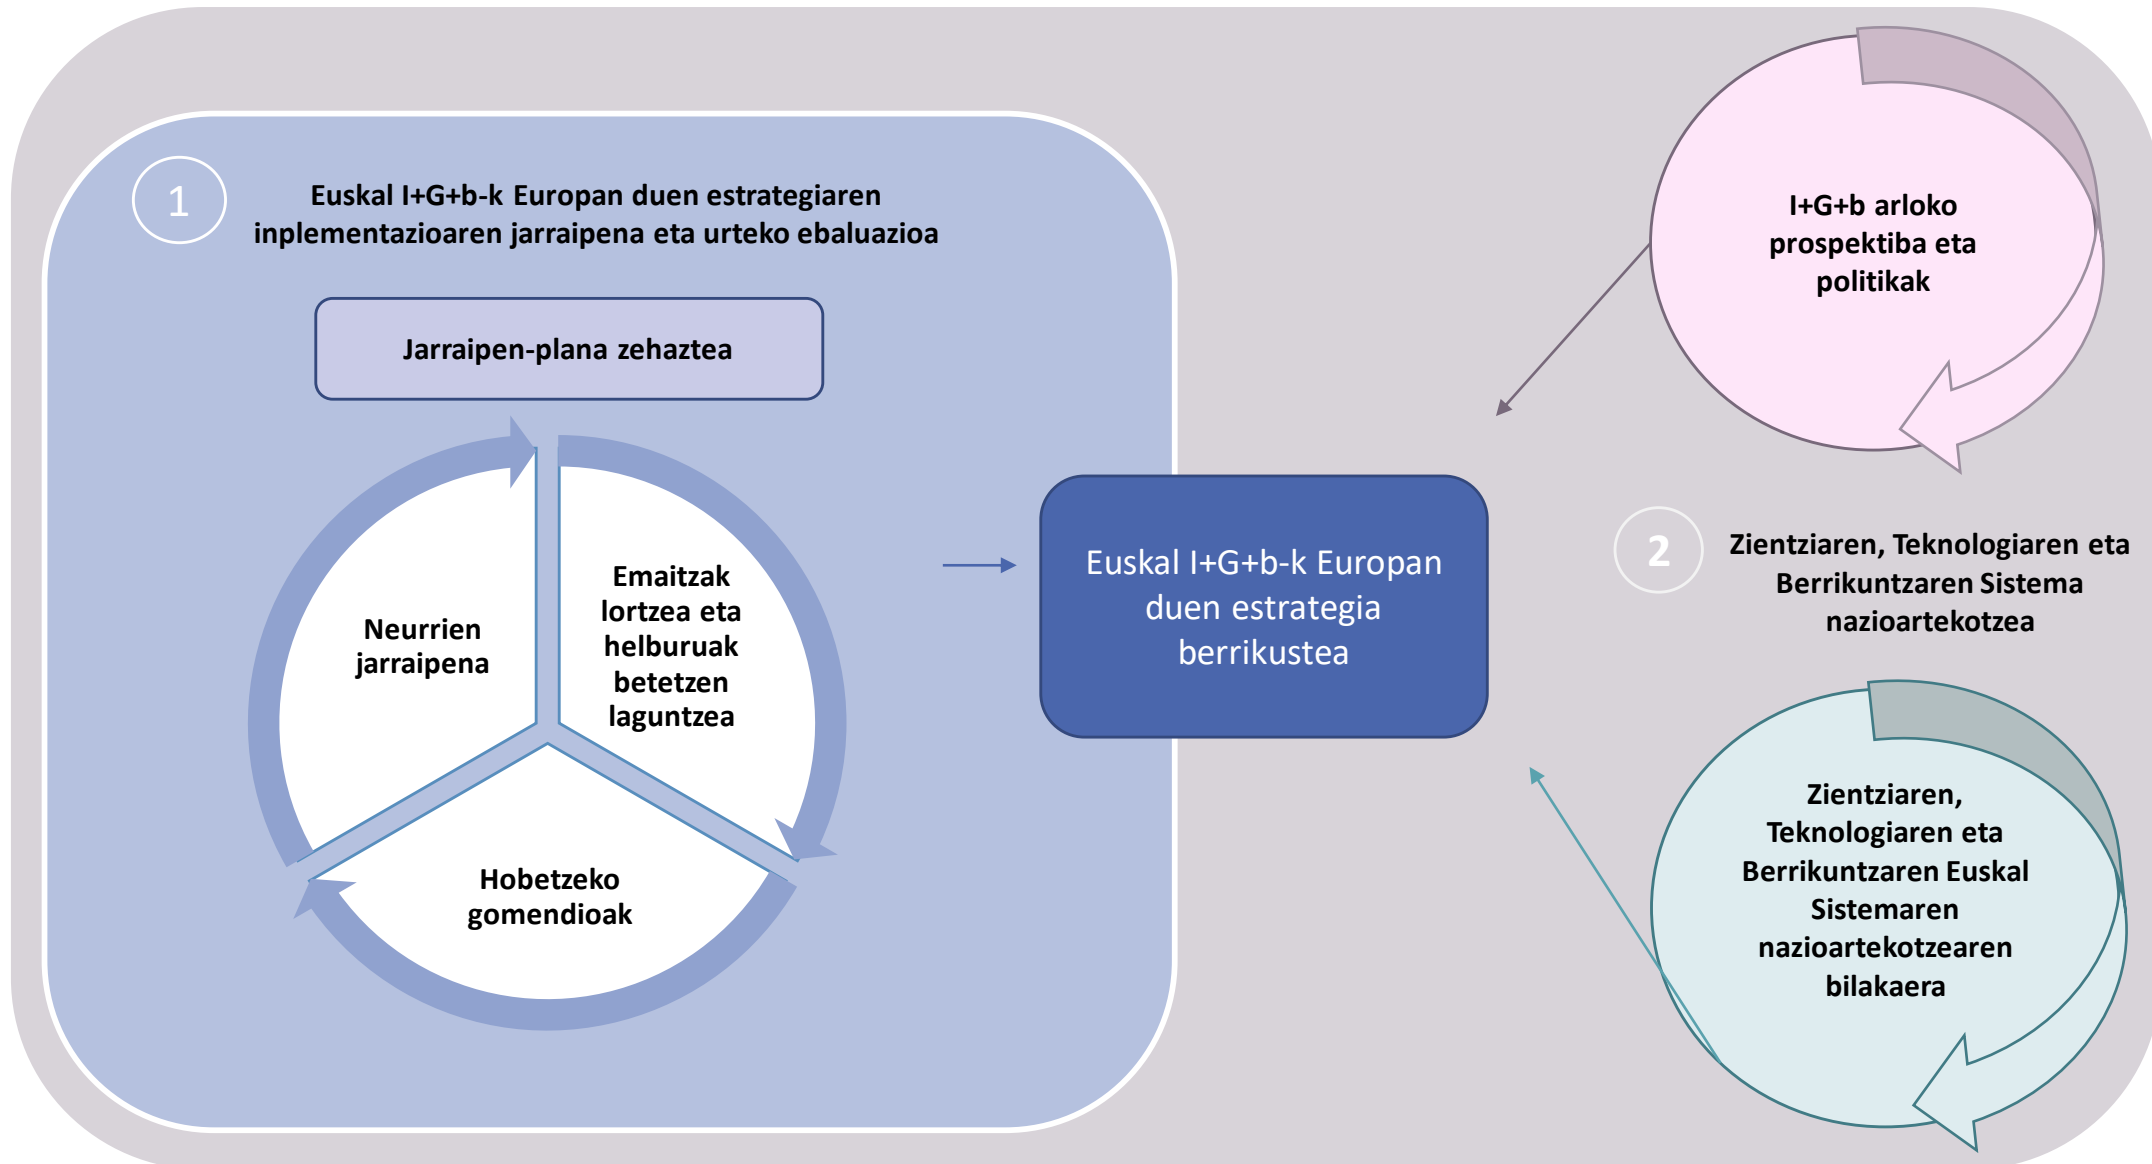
1

Euskal I+G+b-k Europan duen estrategiaren inplementazioaren jarraipena eta urteko ebaluazioa

Jarraipen-plana zehaztea

Neurrien jarraipena

Emaitzak lortzea eta helburuak betetzen laguntzea

Hobetzeko gomendioak

Euskal I+G+b-k Europan duen estrategia berrikustea

I+G+b arloko prospektiba eta politikak

2

Zientziaren, Teknologiaren eta Berrikuntzaren Sistema nazioartekotzea

Zientziaren, Teknologiaren eta Berrikuntzaren Euskal Sistemaren nazioartekotzearen bilakaera